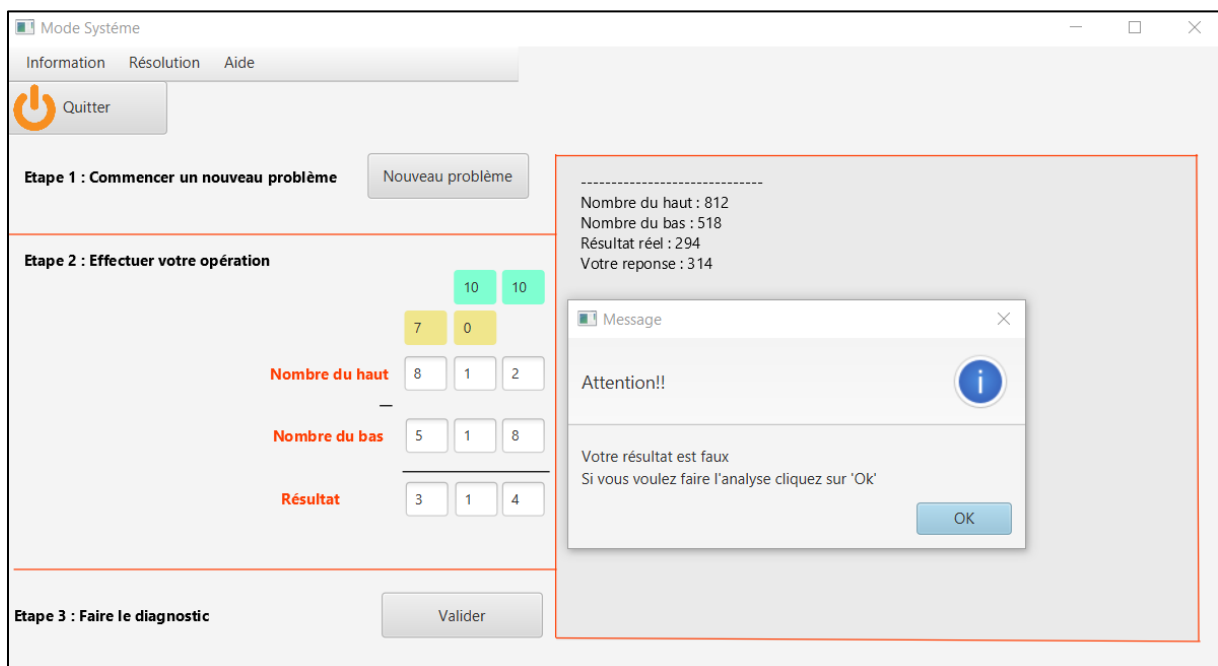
Mode Systéme

Information Résolution Aide

Quitter

Etape 1 : Commencer un nouveau problème

Nouveau problème

Etape 2 : Effectuer votre opération

10 10

7 0

Nombre du haut 8 1 2

—

Nombre du bas 5 1 8

Résultat 3 1 4

Etape 3 : Faire le diagnostic

Valider

------------------------------

Nombre du haut : 812
Nombre du bas : 518
Résultat réel : 294
Votre reponse : 314

Message

Attention!!

Votre résultat est faux
Si vous voulez faire l'analyse cliquez sur 'Ok'

OK